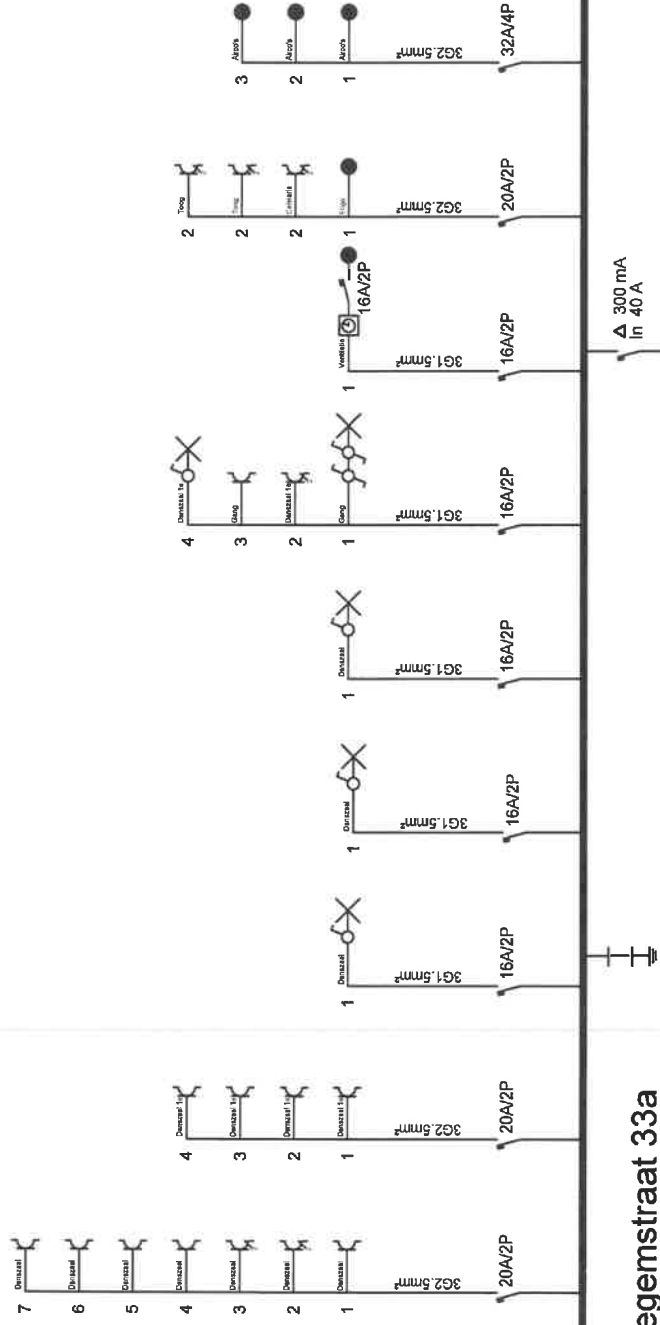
7 Danszaal
6 Danszaal
5 Danszaal
4 Danszaal
3 Danszaal
2 Danszaal
1 Danszaal
3G2.5mm²
20A/2P

4 Danszaal 1e
3 Danszaal 1e
2 Danszaal 1e
1 Danszaal 1e
3G2.5mm²
20A/2P

1 Danszaal
3G1.5mm²
16A/2P

1 Danszaal
3G1.5mm²
16A/2P

1 Danszaal
3G1.5mm²
16A/2P

4 Danszaal 1e
3 Gang
2 Danszaal 1e
1 Gang
3G1.5mm²
16A/2P

1 Ventilatie
16A/2P
3G1.5mm²
16A/2P

2 Toog
2 Toog
2 Cafetaria
1 Frigo
3G2.5mm²
20A/2P

3 Airco's
2 Airco's
1 Airco's
3G2.5mm²
32A/4P

Δ 300 mA
In 40 A

egemstraat 33a